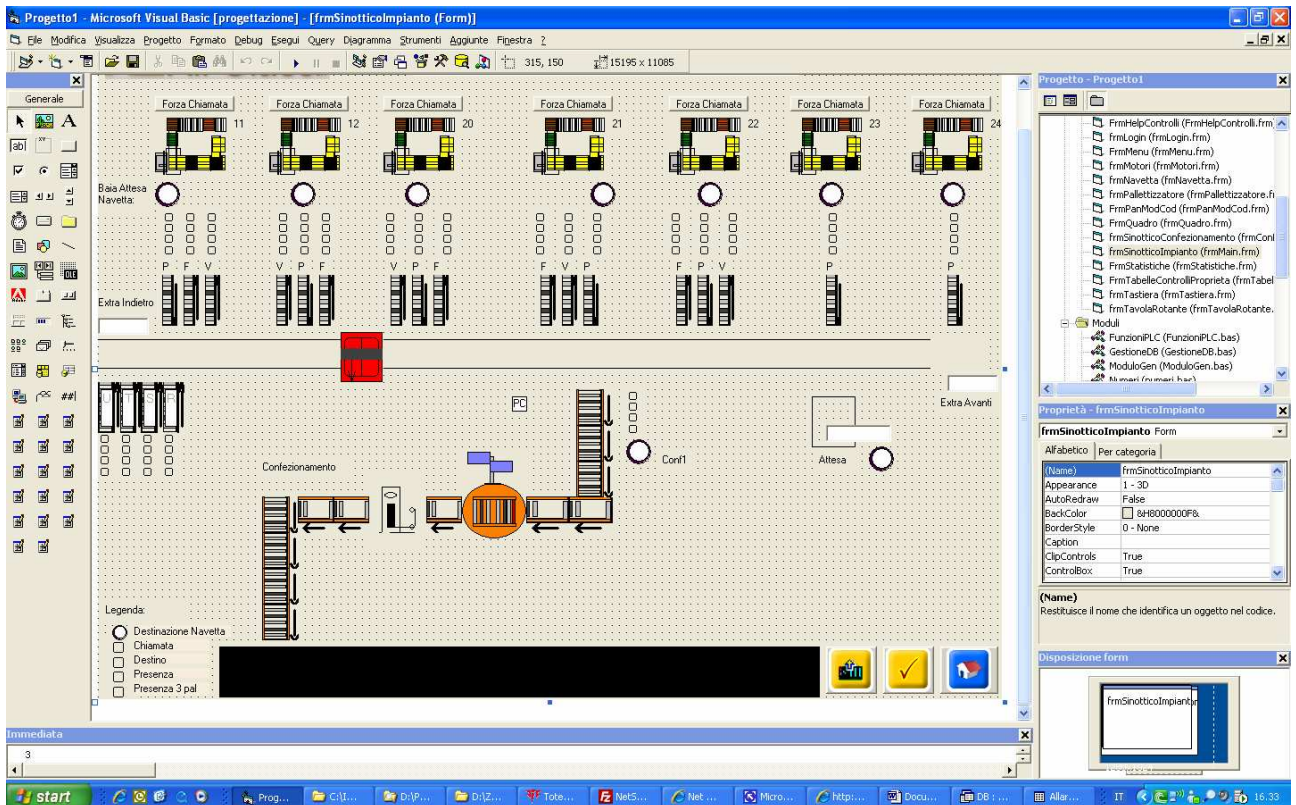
Progetto1 - Microsoft Visual Basic [progettazione] - [frmSinotticoImpianto (Form)]

File Modifica Visualizza Progetto Formato Debug Esegui Query Diagramma Strumenti Aggiunte Finestra ?

315, 150 15195 x 11085

Generale

Forza Chiamata 11
Forza Chiamata 12
Forza Chiamata 20
Forza Chiamata 21
Forza Chiamata 22
Forza Chiamata 23
Forza Chiamata 24

Baia Attesa Navetta:

P F V
V P F
V P F
F V P
F P V
P
P

Extra Indietro

PC

Extra Avanti

Conf1

Attesa

Confezionamento

Legenda:
Destinazione Navetta
Chiamata
Destino
Presenza
Presenza 3 pal

Progetto - Progetto1

FrmHelpControlli (FrmHelpControlli.frm
frmLogin (frmLogin.frm)
FrmMenu (frmMenu.frm)
FrmMotori (frmMotori.frm)
frmNavetta (frmNavetta.frm)
frmPallettizzatore (frmPallettizzatore.f
FrmPanModCod (frmPanModCod.frm)
FrmQuadro (frmQuadro.frm)
frmSinotticoConfezionamento (frmConf
frmSinotticoImpianto (frmMain.frm)
FrmStatistiche (frmStatistiche.frm)
FrmTabelleControlliProprieta (frmTabel
FrmTastiera (frmTastiera.frm)
frmTavolaRotante (frmTavolaRotante.
Moduli
FunzioniPLC (FunzioniPLC.bas)
GestioneDB (GestioneDB.bas)
ModuloGen (ModuloGen.bas)
Numeri (numeri.bas)

Proprietà - frmSinotticoImpianto

frmSinotticoImpianto Form

Alfabetico | Per categoria

| (Name) | frmSinotticoImpianto |
|---|---|
| Appearance | 1 - 3D |
| AutoRedraw | False |
| BackColor | &H8000000F& |
| BorderStyle | 0 - None |
| Caption | |
| ClipControls | True |
| ControlBox | True |

(Name)
Restituisce il nome che identifica un oggetto nel codice.

Disposizione form

frmSinotticoImpianto

Immediata

3

start Prog... C:\I... D:\P... D:\Z... Tote... NetS... Net ... Micro... http:... Docu... DB :... Allar... IT 16.33